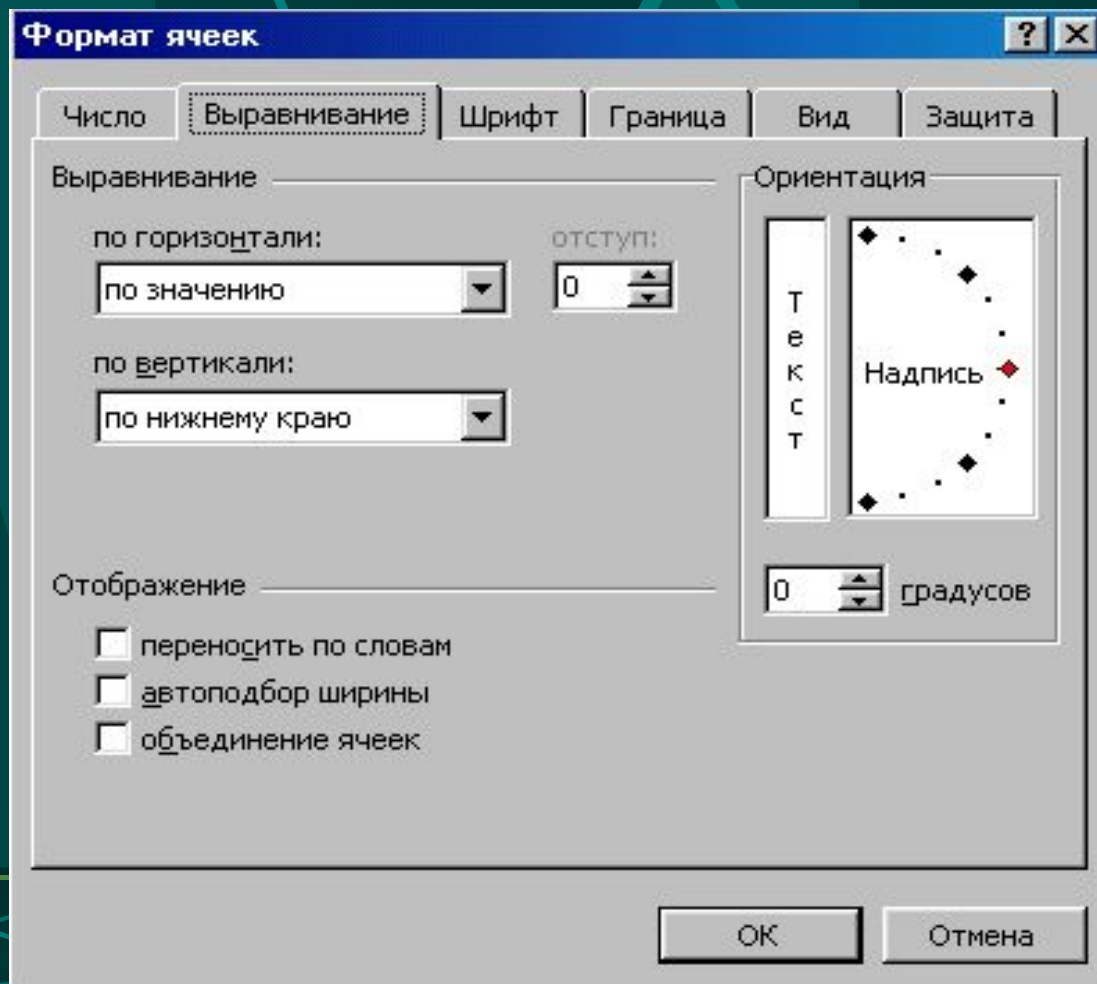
Формат ячеек

?

Число
Выравнивание
Шрифт
Граница
Вид
Защита

Выравнивание

по горизонтали:
по значению
отступ:
0

по вертикали:
по нижнему краю

Ориентация

Т
е
к
с
т

Надпись

0 градусов

Отображение

переносить по словам
автоподбор ширины
объединение ячеек

ОК
Отмена